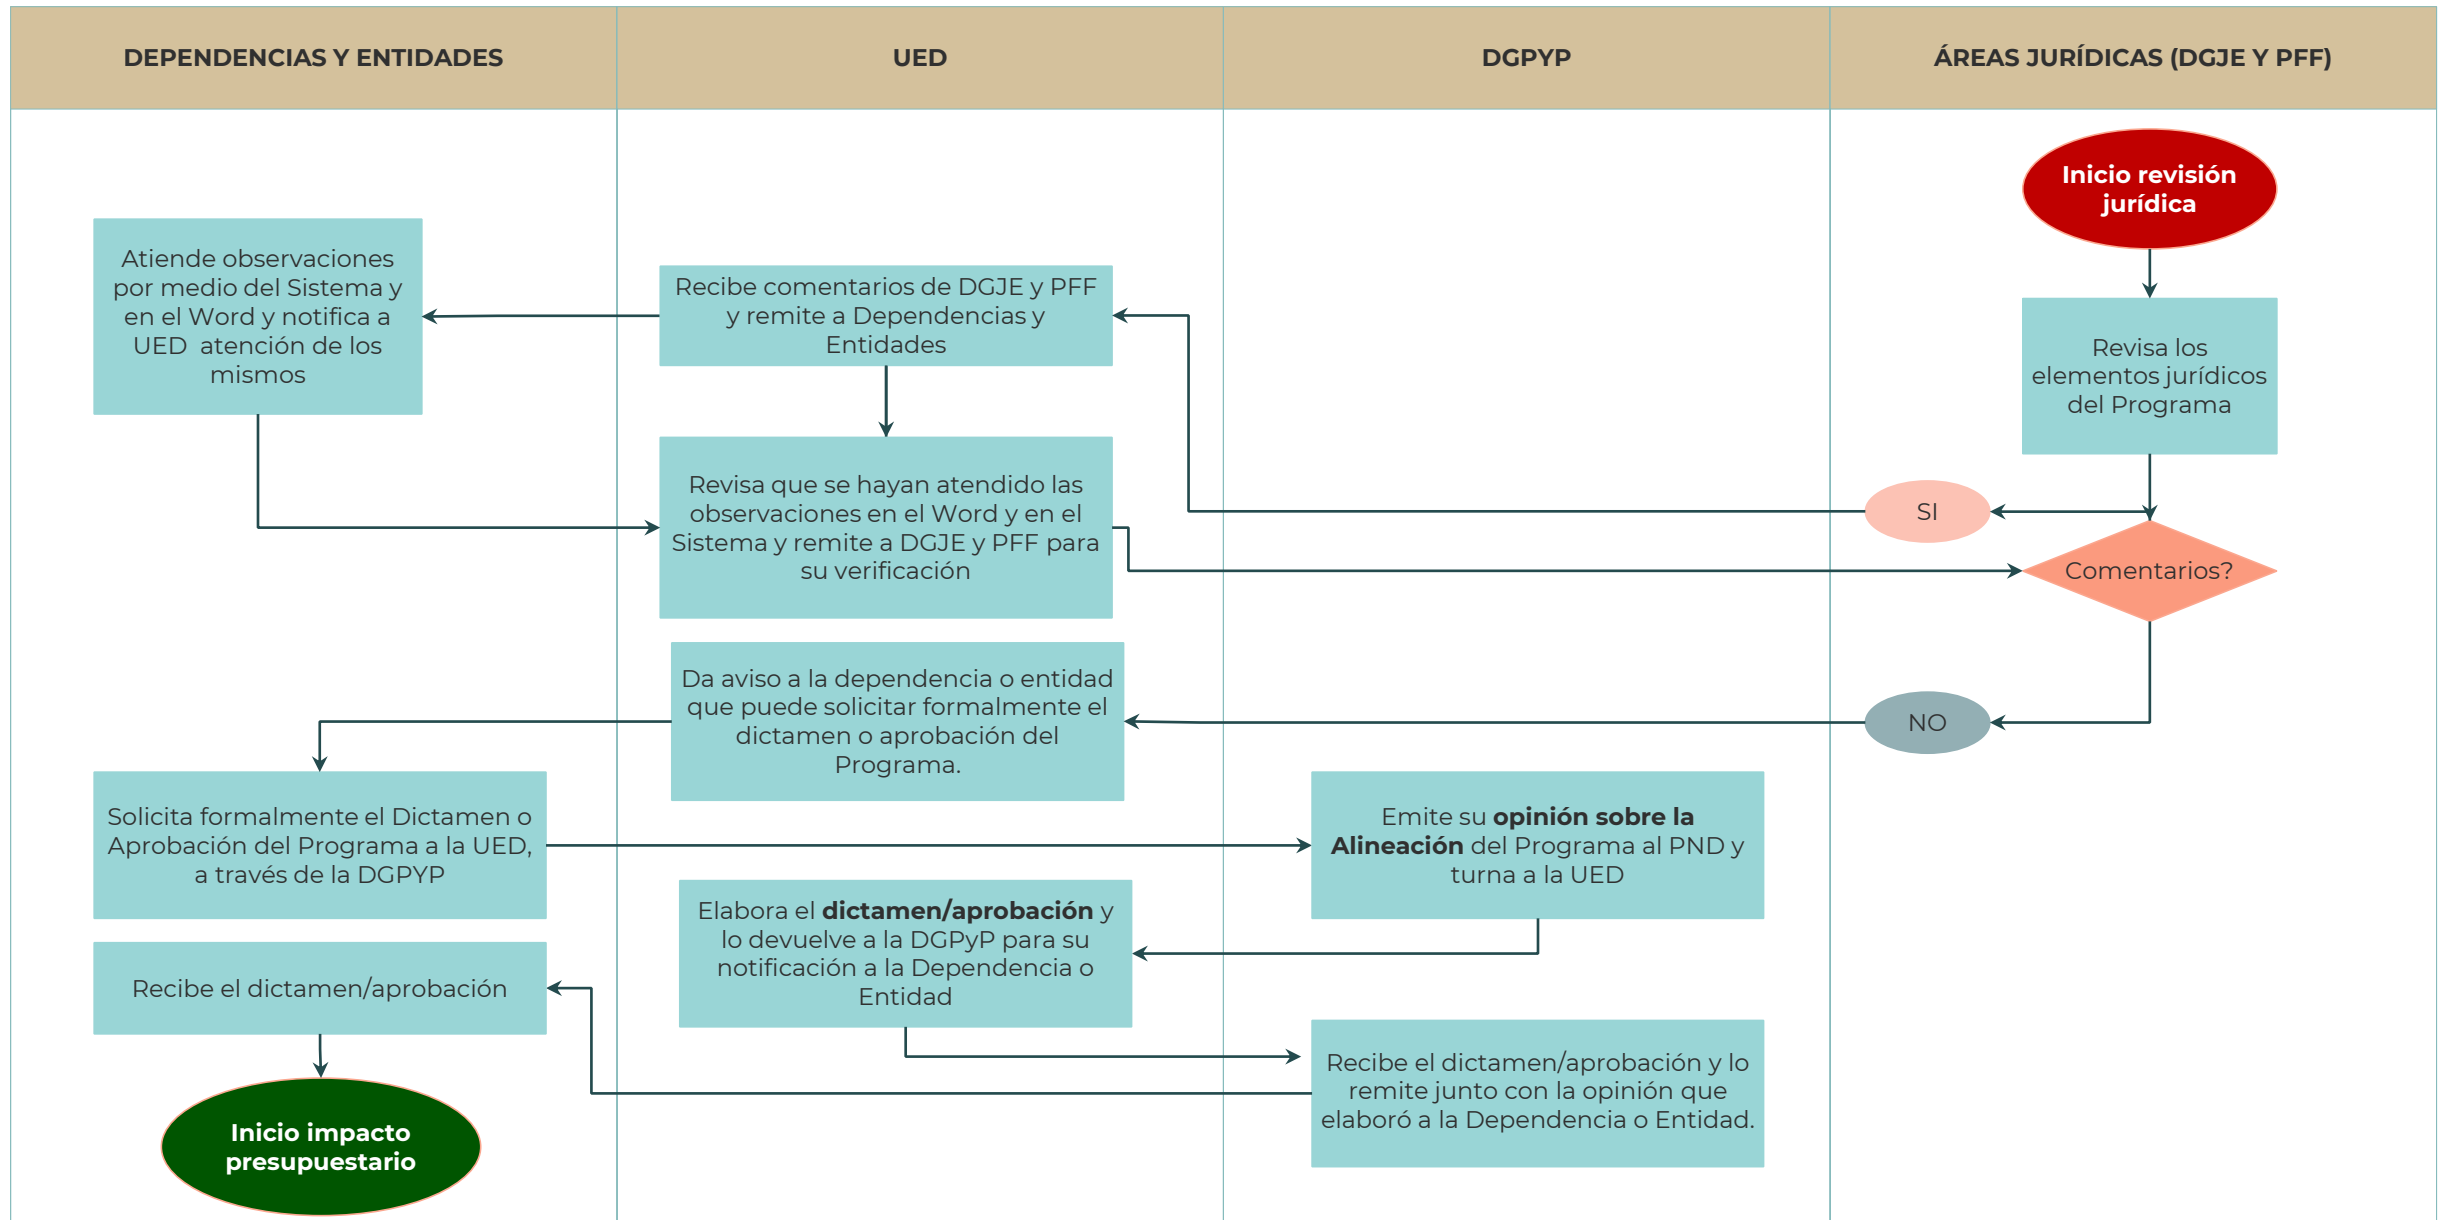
| DEPENDENCIAS Y ENTIDADES | UED | DGPYP | ÁREAS JURÍDICAS (DGJE Y PFF) |
|---|---|---|---|

Inicio revisión jurídica

Revisa los elementos jurídicos del Programa

SI

Comentarios?

NO

Recibe comentarios de DGJE y PFF y remite a Dependencias y Entidades

Atiende observaciones por medio del Sistema y en el Word y notifica a UED atención de los mismos

Revisa que se hayan atendido las observaciones en el Word y en el Sistema y remite a DGJE y PFF para su verificación

Da aviso a la dependencia o entidad que puede solicitar formalmente el dictamen o aprobación del Programa.

Solicita formalmente el Dictamen o Aprobación del Programa a la UED, a través de la DGPYP

Emite su **opinión sobre la Alineación** del Programa al PND y turna a la UED

Elabora el **dictamen/aprobación** y lo devuelve a la DGPyP para su notificación a la Dependencia o Entidad

Recibe el dictamen/aprobación

Recibe el dictamen/aprobación y lo remite junto con la opinión que elaboró a la Dependencia o Entidad.

Inicio impacto presupuestario